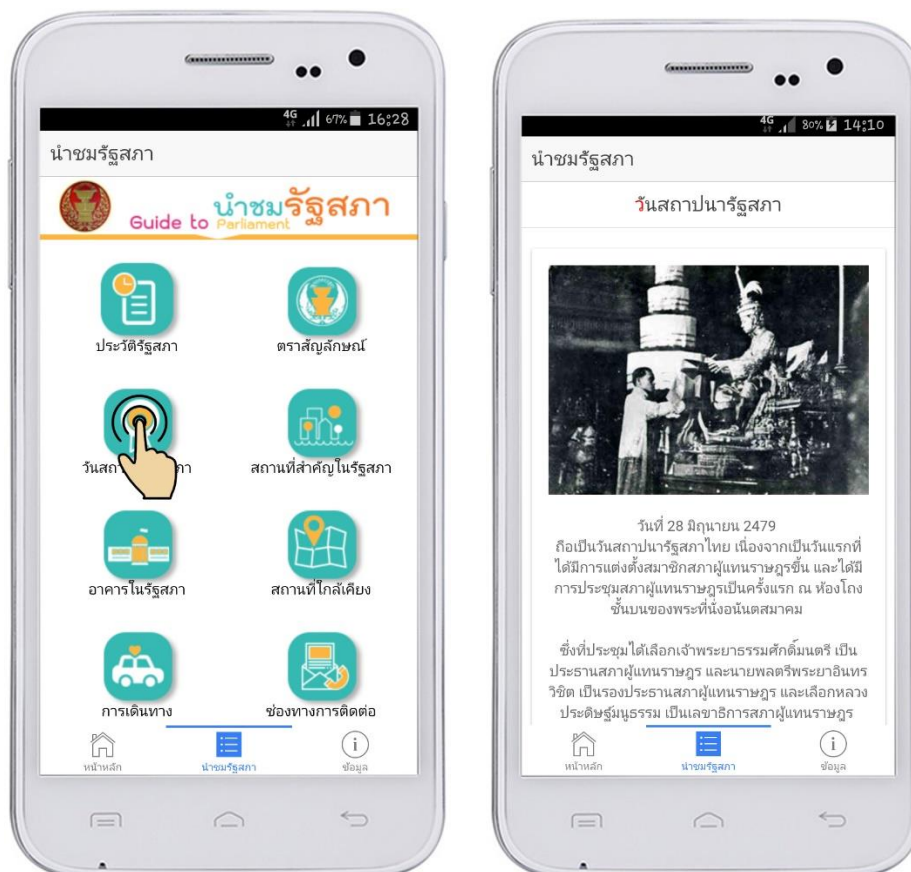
4G 67% 16:28

นำชมรัฐสภา

Guide to นำชมรัฐสภา Parliament

ประวัติรัฐสภา

ตราสัญลักษณ์

วันสถา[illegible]ภา

สถานที่สำคัญในรัฐสภา

อาคารในรัฐสภา

สถานที่ใกล้เคียง

การเดินทาง

ช่องทางการติดต่อ

หน้าหลัก นำชมรัฐสภา ข้อมูล

4G 80% 14:10

นำชมรัฐสภา

วันสถาปนารัฐสภา

วันที่ 28 มิถุนายน 2479
ถือเป็นวันสถาปนารัฐสภาไทย เนื่องจากเป็นวันแรกที่ได้มีการแต่งตั้งสมาชิกสภาผู้แทนราษฎรขึ้น และได้มีการประชุมสภาผู้แทนราษฎรเป็นครั้งแรก ณ ห้องโถงชั้นบนของพระที่นั่งอนันตสมาคม

ซึ่งที่ประชุมได้เลือกเจ้าพระยาธรรมศักดิ์มนตรี เป็นประธานสภาผู้แทนราษฎร และนายพลตรีพระยาอินทรวิชิต เป็นรองประธานสภาผู้แทนราษฎร และเลือกหลวงประดิษฐ์มนูธรรม เป็นเลขาธิการสภาผู้แทนราษฎร

หน้าหลัก นำชมรัฐสภา ข้อมูล